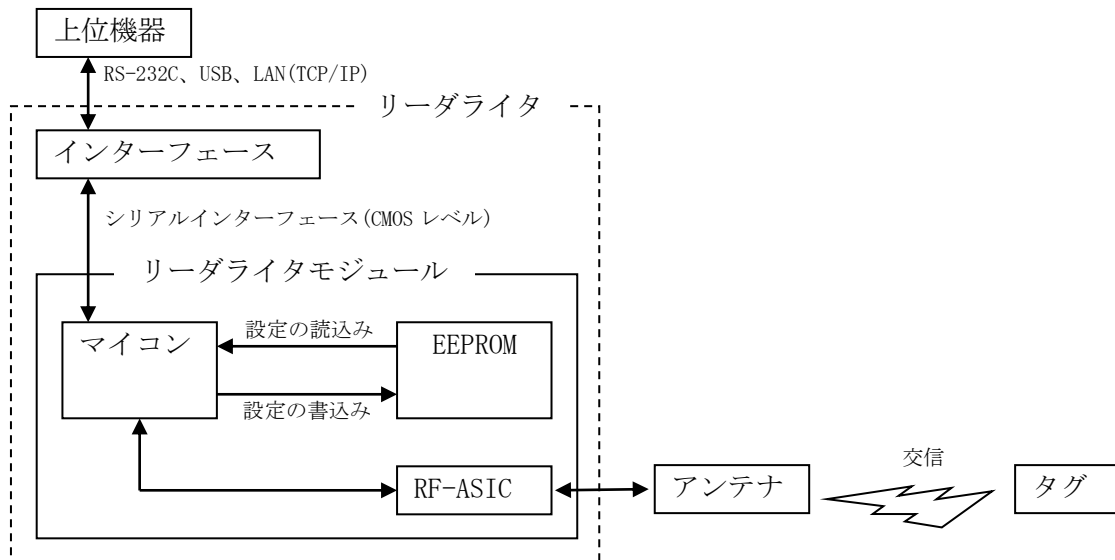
上位機器

RS-232C、USB、LAN(TCP/IP)

リーダライタ

インターフェース

シリアルインターフェース(CMOS レベル)

リーダライタモジュール

マイコン

設定の読込み

EEPROM

設定の書込み

RF-ASIC

アンテナ

交信

タグ